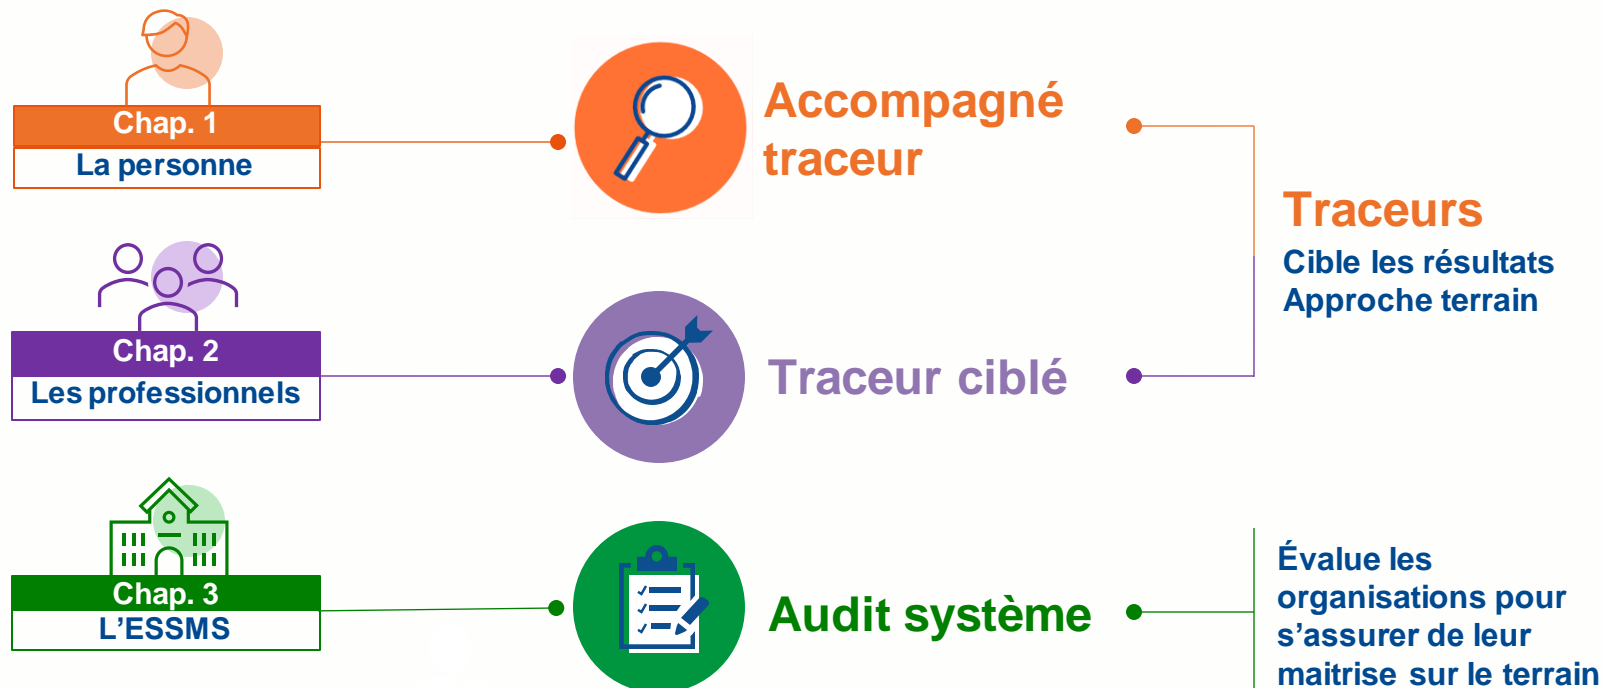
Chap. 1
La personne

Chap. 2
Les professionnels

Chap. 3
L'ESSMS

Accompagné traceur

Traceur ciblé

Audit système

Traceurs
Cible les résultats
Approche terrain

Évalue les organisations pour s'assurer de leur maitrise sur le terrain